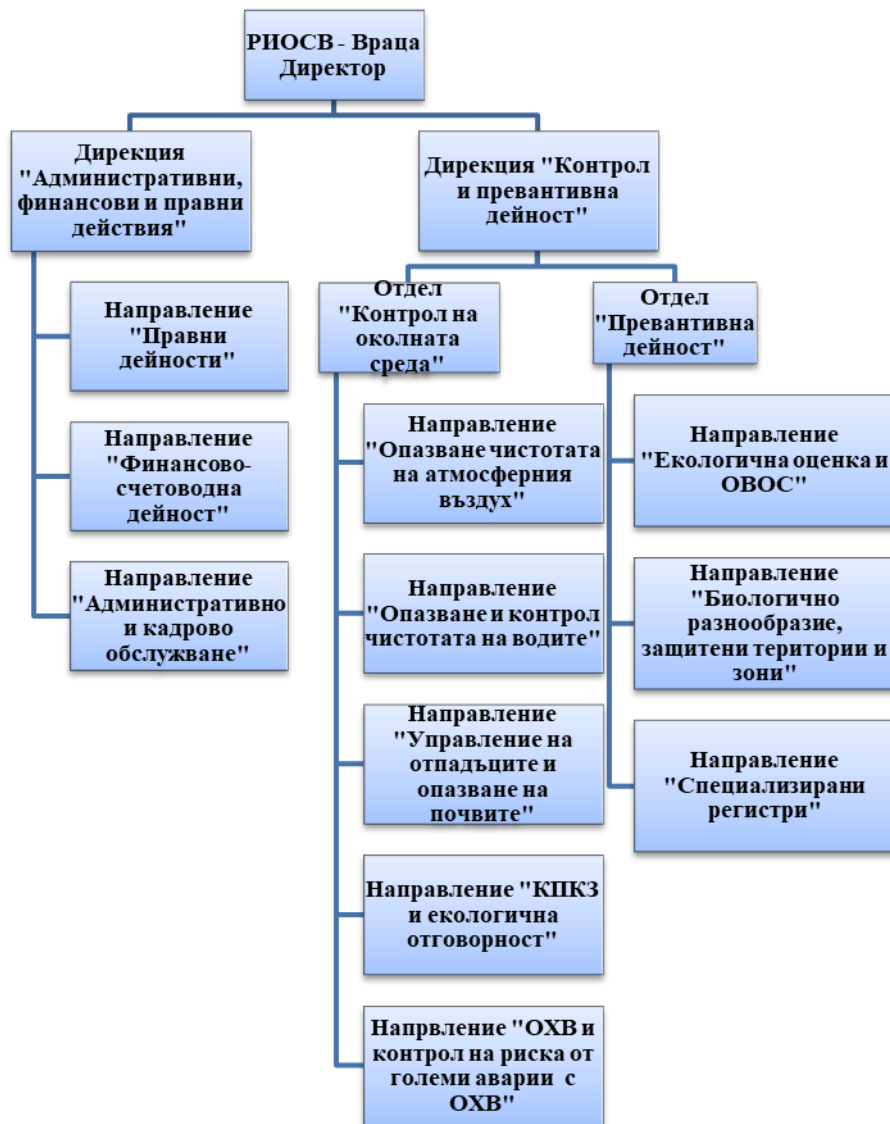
РИОСВ - Враца
Директор

Дирекция "Административни, финансови и правни действия"

Направление "Правни дейности"

Направление "Финансово-счетоводна дейност"

Направление "Административно и кадрово обслужване"

Дирекция "Контрол и превантивна дейност"

Отдел "Контрол на околната среда"

Направление "Опазване чистотата на атмосферния въздух"

Направление "Опазване и контрол чистотата на водите"

Направление "Управление на отпадъците и опазване на почвите"

Направление "КПКЗ и екологична отговорност"

Напрвление "ОХВ и контрол на риска от големи аварии с ОХВ"

Отдел "Превантивна дейност"

Направление "Екологична оценка и ОВОС"

Направление "Биологично разнообразие, защитени територии и зони"

Направление "Специализирани регистри"